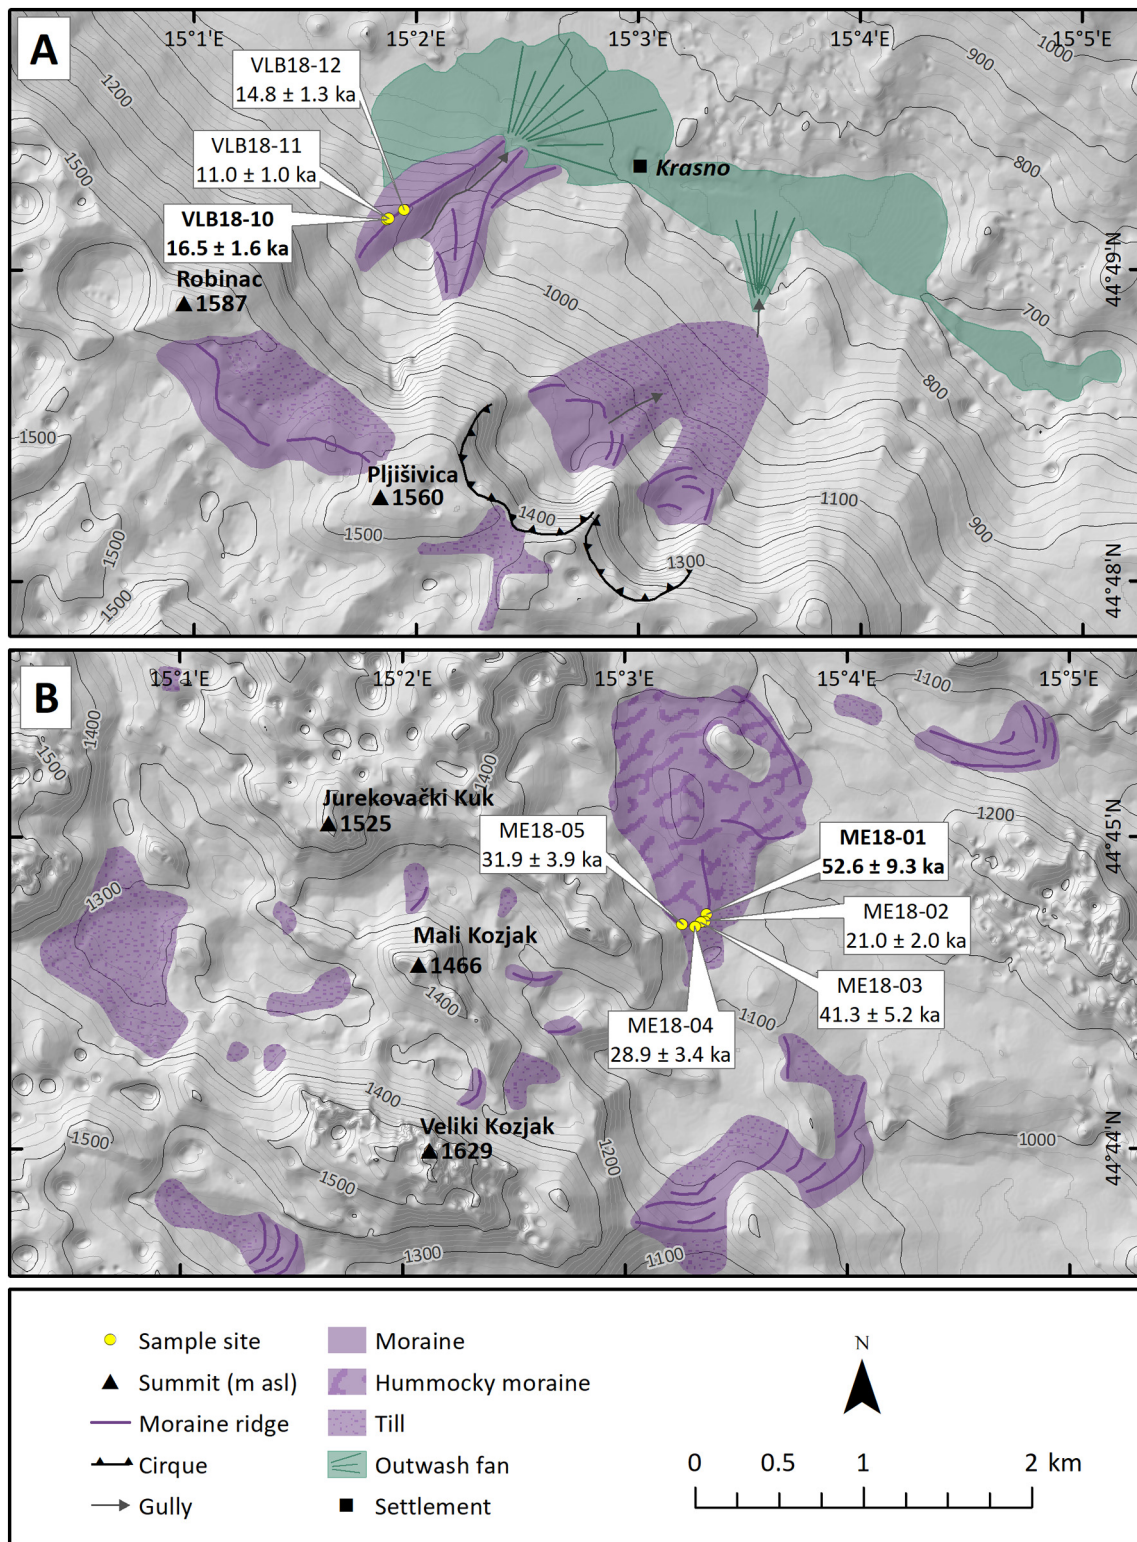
A

15°1'E 15°2'E 15°3'E 15°4'E 15°5'E

VLB18-12
14.8 ± 1.3 ka

VLB18-11
11.0 ± 1.0 ka

VLB18-10
16.5 ± 1.6 ka

Krasno

Robinac
▲1587

Pljišivica
▲1560

1200
1500
1000
900
800
700
1000
1500
1400
1300
1100
900
800
1500
1500
1500

44°49'N
44°48'N

B

15°1'E 15°2'E 15°3'E 15°4'E 15°5'E

Jurekovački Kuk
▲1525

ME18-05
31.9 ± 3.9 ka

ME18-01
52.6 ± 9.3 ka

ME18-02
21.0 ± 2.0 ka

ME18-03
41.3 ± 5.2 ka

ME18-04
28.9 ± 3.4 ka

Mali Kozjak
▲1466

Veliki Kozjak
▲1629

1400
1500
1400
1100
1200
1300
1400
1100
1400
1500
1500
1200
1000
1300
1100

44°45'N
44°44'N

Sample site
Summit (m asl)
Moraine ridge
Cirque
Gully
Moraine
Hummocky moraine
Till
Outwash fan
Settlement

N

0 0.5 1 2 km